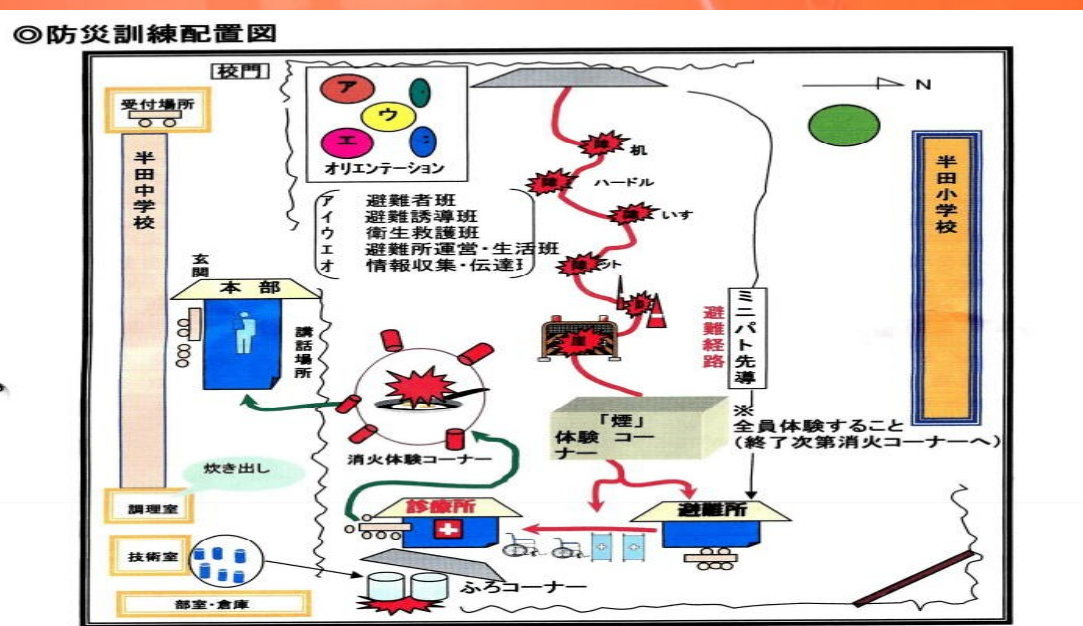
◎防災訓練配置図

[校門]

受付場所

半田中学校

ア　ウ　イ　エ　オ

オリエンテーション

N

半田小学校

ア　避難者班
イ　避難誘導班
ウ　衛生救護班
エ　避難所運営・生活班
オ　情報収集・伝達班

障　机
障　ハードル
障　いす
障　マット
障
障

避難経路

ミニパト先導

玄関

本部

講話場所

消火体験コーナー

「煙」体験　コーナー

※全員体験すること（終了次第消火コーナーへ）

炊き出し

調理室

診療所

避難所

技術室

ふろコーナー

部室・倉庫